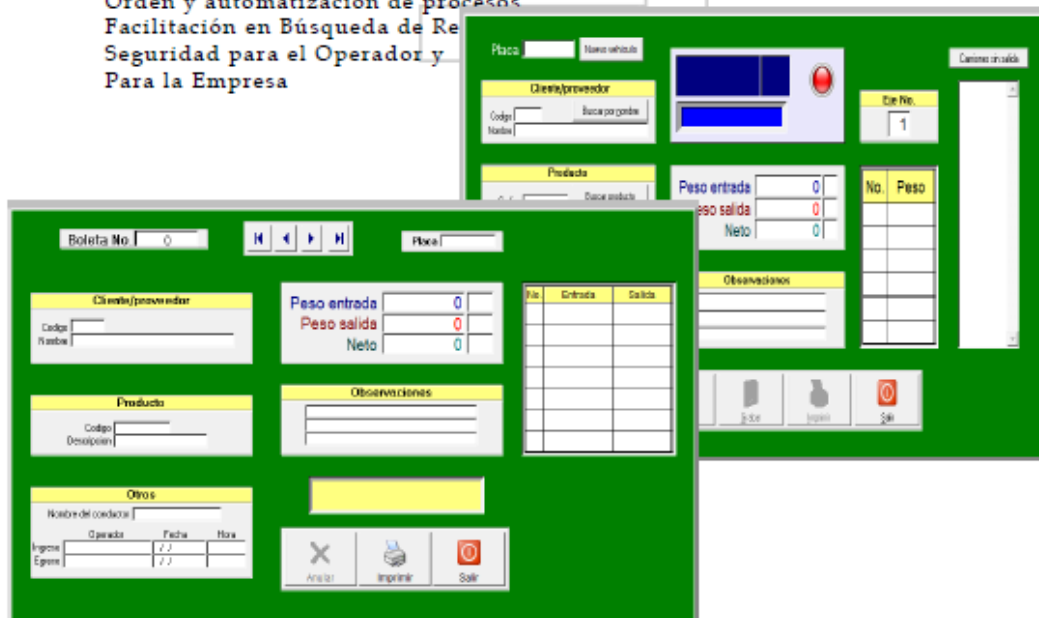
Orden y automatización de procesos
Facilitación en Búsqueda de Re
Seguridad para el Operador y
Para la Empresa

Placa
Nuevo vehículo
Cliente/proveedor
Codigo
Nombre
Buscar por nombre
Producto
Buscar producto
Eje No.
1
Camiones en salida
Peso entrada 0
eso salida 0
Neto 0
No. Peso
Observaciones
Editar
Imprimir
Salir

Boleta No 0
Placa
Cliente/proveedor
Codigo
Nombre
Peso entrada 0
Peso salida 0
Neto 0
| No | Entrada | Salida |
|---|---|---|
Producto
Codigo
Descripcion
Observaciones
Otros
Nombre del conductor
Operador Fecha Hora
Ingreso / /
Egreso / /
Anular
Imprimir
Salir